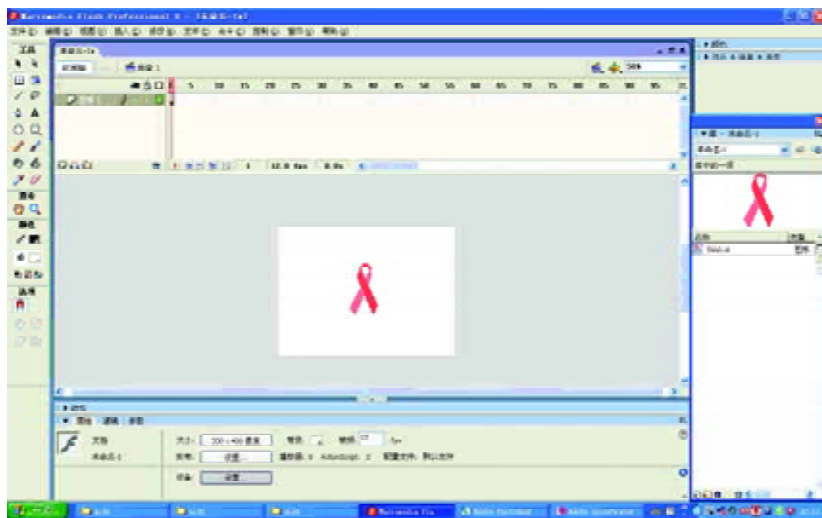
Macromedia Flash Professional 8 - [未命名-1*]

文件(F) 编辑(E) 视图(V) 插入(I) 修改(M) 文本(T) 命令(C) 控制(O) 窗口(W) 帮助(H)

工具

查看

颜色

选项

未命名-1*

时间轴

场景 1

100%

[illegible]

5 10 15 20 25 30 35 40 45 50 55 60 65 70 75 80 85 90 95

1 12.0 fps 0.0s

属性

文档

未命名-1

大小: 550 × 400 像素

背景:

帧频: 12 fps

发布: 设置...

播放器: 8 ActionScript: 2 配置文件: 默认文件

设备: 设置...

库 - 未命名-1

未命名-1

库中的一项

名称

类型

Symbol 1

图形

开始

Macromedia Fla

Adobe Photoshop

Adobe Acrobat